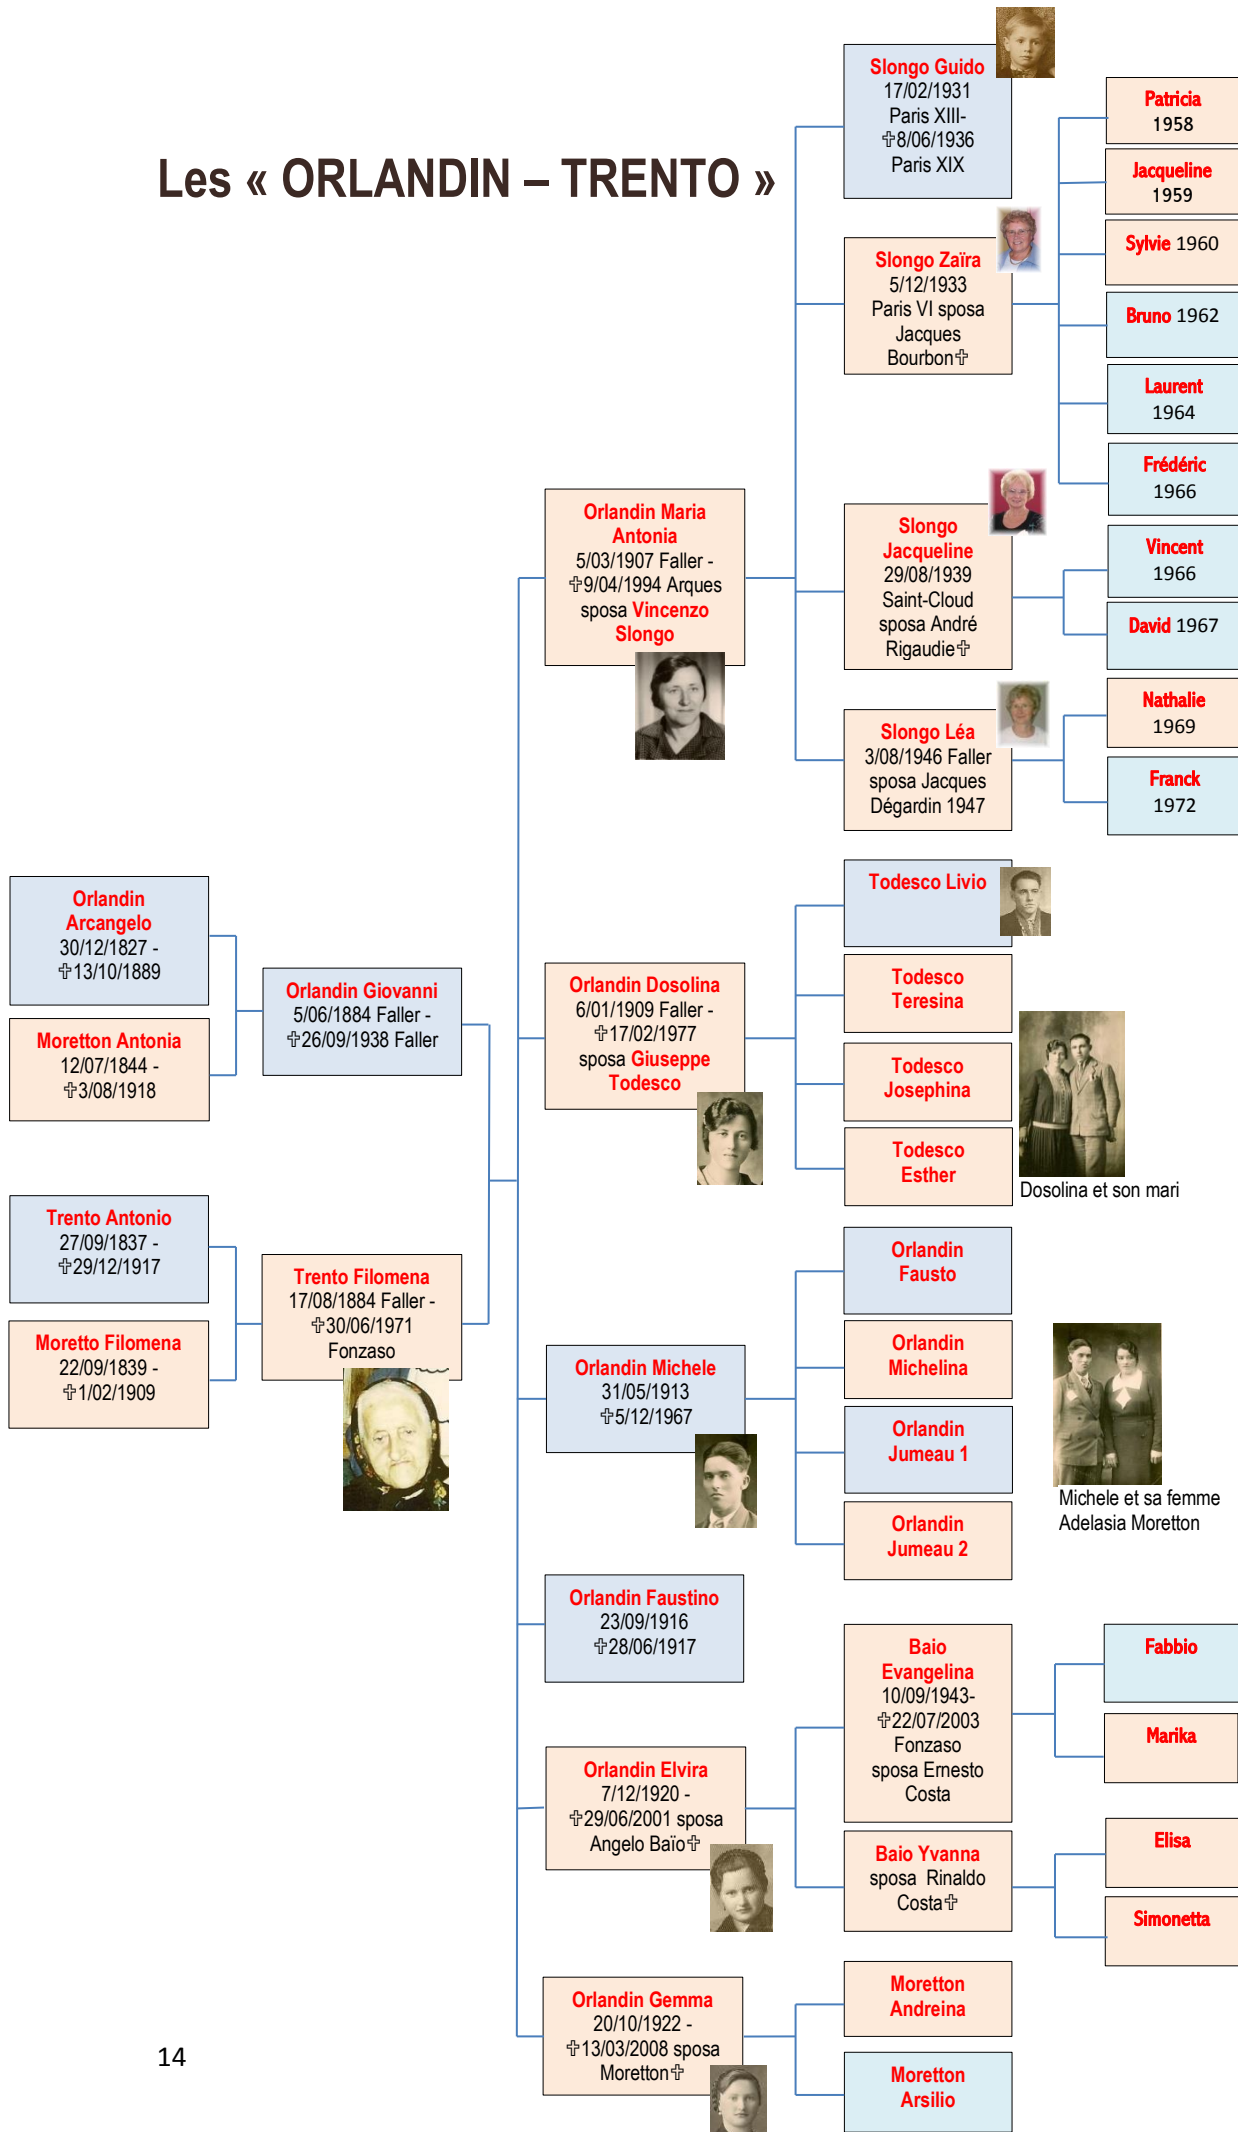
Les « ORLANDIN – TRENTO »

Orlandin Arcangelo 30/12/1827 - ✝13/10/1889

Moretton Antonia 12/07/1844 - ✝3/08/1918

Orlandin Giovanni 5/06/1884 Faller - ✝26/09/1938 Faller

Trento Antonio 27/09/1837 - ✝29/12/1917

Moretto Filomena 22/09/1839 - ✝1/02/1909

Trento Filomena 17/08/1884 Faller - ✝30/06/1971 Fonzaso

Orlandin Maria Antonia 5/03/1907 Faller - ✝9/04/1994 Arques sposa Vincenzo Slongo

Slongo Guido 17/02/1931 Paris XIII- ✝8/06/1936 Paris XIX

Slongo Zaïra 5/12/1933 Paris VI sposa Jacques Bourbon✝

Patricia 1958

Jacqueline 1959

Sylvie 1960

Bruno 1962

Laurent 1964

Frédéric 1966

Slongo Jacqueline 29/08/1939 Saint-Cloud sposa André Rigaudie✝

Vincent 1966

David 1967

Slongo Léa 3/08/1946 Faller sposa Jacques Dégardin 1947

Nathalie 1969

Franck 1972

Orlandin Dosolina 6/01/1909 Faller - ✝17/02/1977 sposa Giuseppe Todesco

Todesco Livio

Todesco Teresina

Todesco Josephina

Todesco Esther

Dosolina et son mari

Orlandin Michele 31/05/1913 ✝5/12/1967

Orlandin Fausto

Orlandin Michelina

Orlandin Jumeau 1

Orlandin Jumeau 2

Michele et sa femme Adelasia Moretton

Orlandin Faustino 23/09/1916 ✝28/06/1917

Orlandin Elvira 7/12/1920 - ✝29/06/2001 sposa Angelo Baïo✝

Baio Evangelina 10/09/1943- ✝22/07/2003 Fonzaso sposa Ernesto Costa

Fabbio

Marika

Baio Yvanna sposa Rinaldo Costa✝

Elisa

Simonetta

Orlandin Gemma 20/10/1922 - ✝13/03/2008 sposa Moretton✝

Moretton Andreina

Moretton Arsilio

14